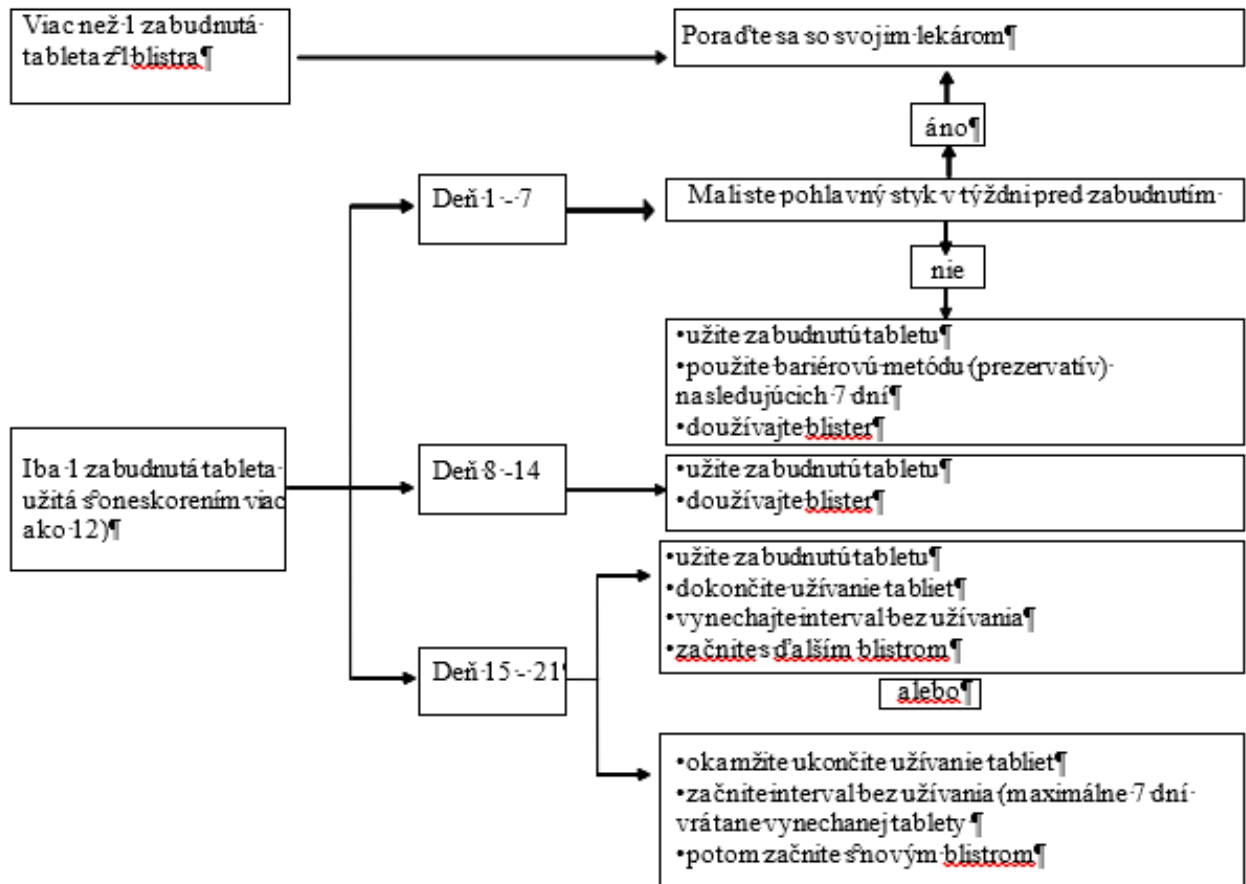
Viac než·1 zabudnutá·tableta z·1 blistra¶

Poraďte sa so svojim·lekárom¶

áno¶

Deň·1·-·7

Mali ste pohlavný styk v týždni pred zabudnutím·

nie

•užite zabudnutú tabletu¶
•použite bariérovú·metódu (prezervatív)·nasledujúcich·7 dní¶
•doužívajte blister¶

Iba·1 zabudnutá tableta·užitá s oneskorením viac ako·12)¶

Deň·8·-·14

•užite zabudnutú tabletu¶
•doužívajte blister¶

•užite zabudnutú tabletu¶
•dokončite užívanie tabliet¶
•vynechajte interval bez užívania¶
•začnite s ďalším blistrom¶

Deň·15·-·21¶

alebo¶

•okamžite ukončite užívanie tabliet¶
•začnite interval bez užívania (maximálne·7 dní·vrátane vynechanej tablety¶
•potom začnite s novým blistrom¶